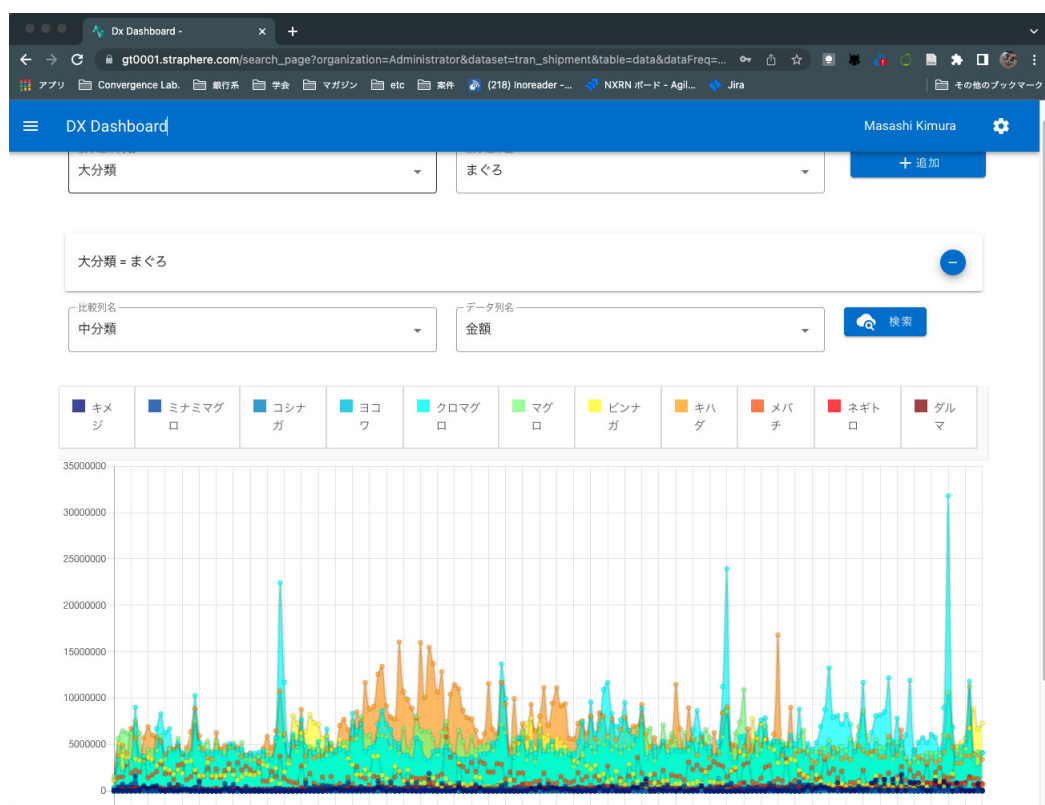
Dx Dashboard -

gt0001.straphere.com/search_page?organization=Administrator&dataset=tran_shipment&table=data&dataFreq=...

アプリ Convergence Lab. 銀行系 学会 マガジン etc 案件 (218) Inoreader -... NXRN ボード - Agil... Jira その他のブックマーク

DX Dashboard

Masashi Kimura

大分類

まぐろ

＋追加

大分類 = まぐろ

比較列名
中分類

データ列名
金額

検索

| キメジ | ミナミマグロ | コシナガ | ヨコワ | クロマグロ | マグロ | ビンナガ | キハダ | メバチ | ネギトロ | ダルマ |
|---|---|---|---|---|---|---|---|---|---|---|

35000000
30000000
25000000
20000000
15000000
10000000
5000000
0